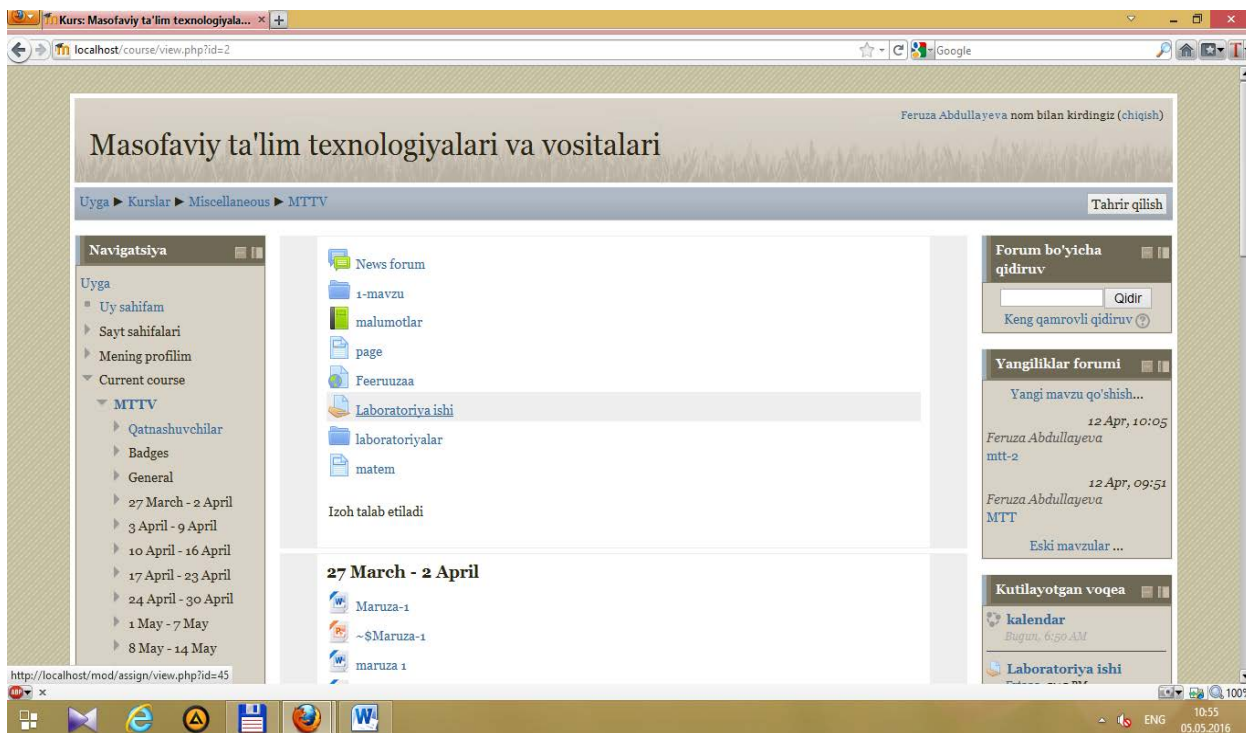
Kurs: Masofaviy ta'lim texnologiyala... × +

localhost/course/view.php?id=2

Google

Feruza Abdullayeva nom bilan kirdingiz (chiqish)

Masofaviy ta'lim texnologiyalari va vositalari

Uyga ▶ Kurslar ▶ Miscellaneous ▶ MTTV

Tahrir qilish

Navigatsiya

Uyga
Uy sahifam
Sayt sahifalari
Mening profilim
Current course
MTTV
Qatnashuvchilar
Badges
General
27 March - 2 April
3 April - 9 April
10 April - 16 April
17 April - 23 April
24 April - 30 April
1 May - 7 May
8 May - 14 May

News forum
1-mavzu
malumotlar
page
Feeruuzaa
Laboratoriya ishi
laboratoriyalar
matem

Izoh talab etiladi

27 March - 2 April

Maruza-1
~$Maruza-1
maruza 1

Forum bo'yicha qidiruv

Qidir

Keng qamrovli qidiruv

Yangiliklar forumi

Yangi mavzu qo'shish...

12 Apr, 10:05
Feruza Abdullayeva
mtt-2

12 Apr, 09:51
Feruza Abdullayeva
MTT

Eski mavzular ...

Kutilayotgan voqea

kalendar
Bugun, 6:50 AM

Laboratoriya ishi
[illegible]

http://localhost/mod/assign/view.php?id=45

ENG 10:55 05.05.2016